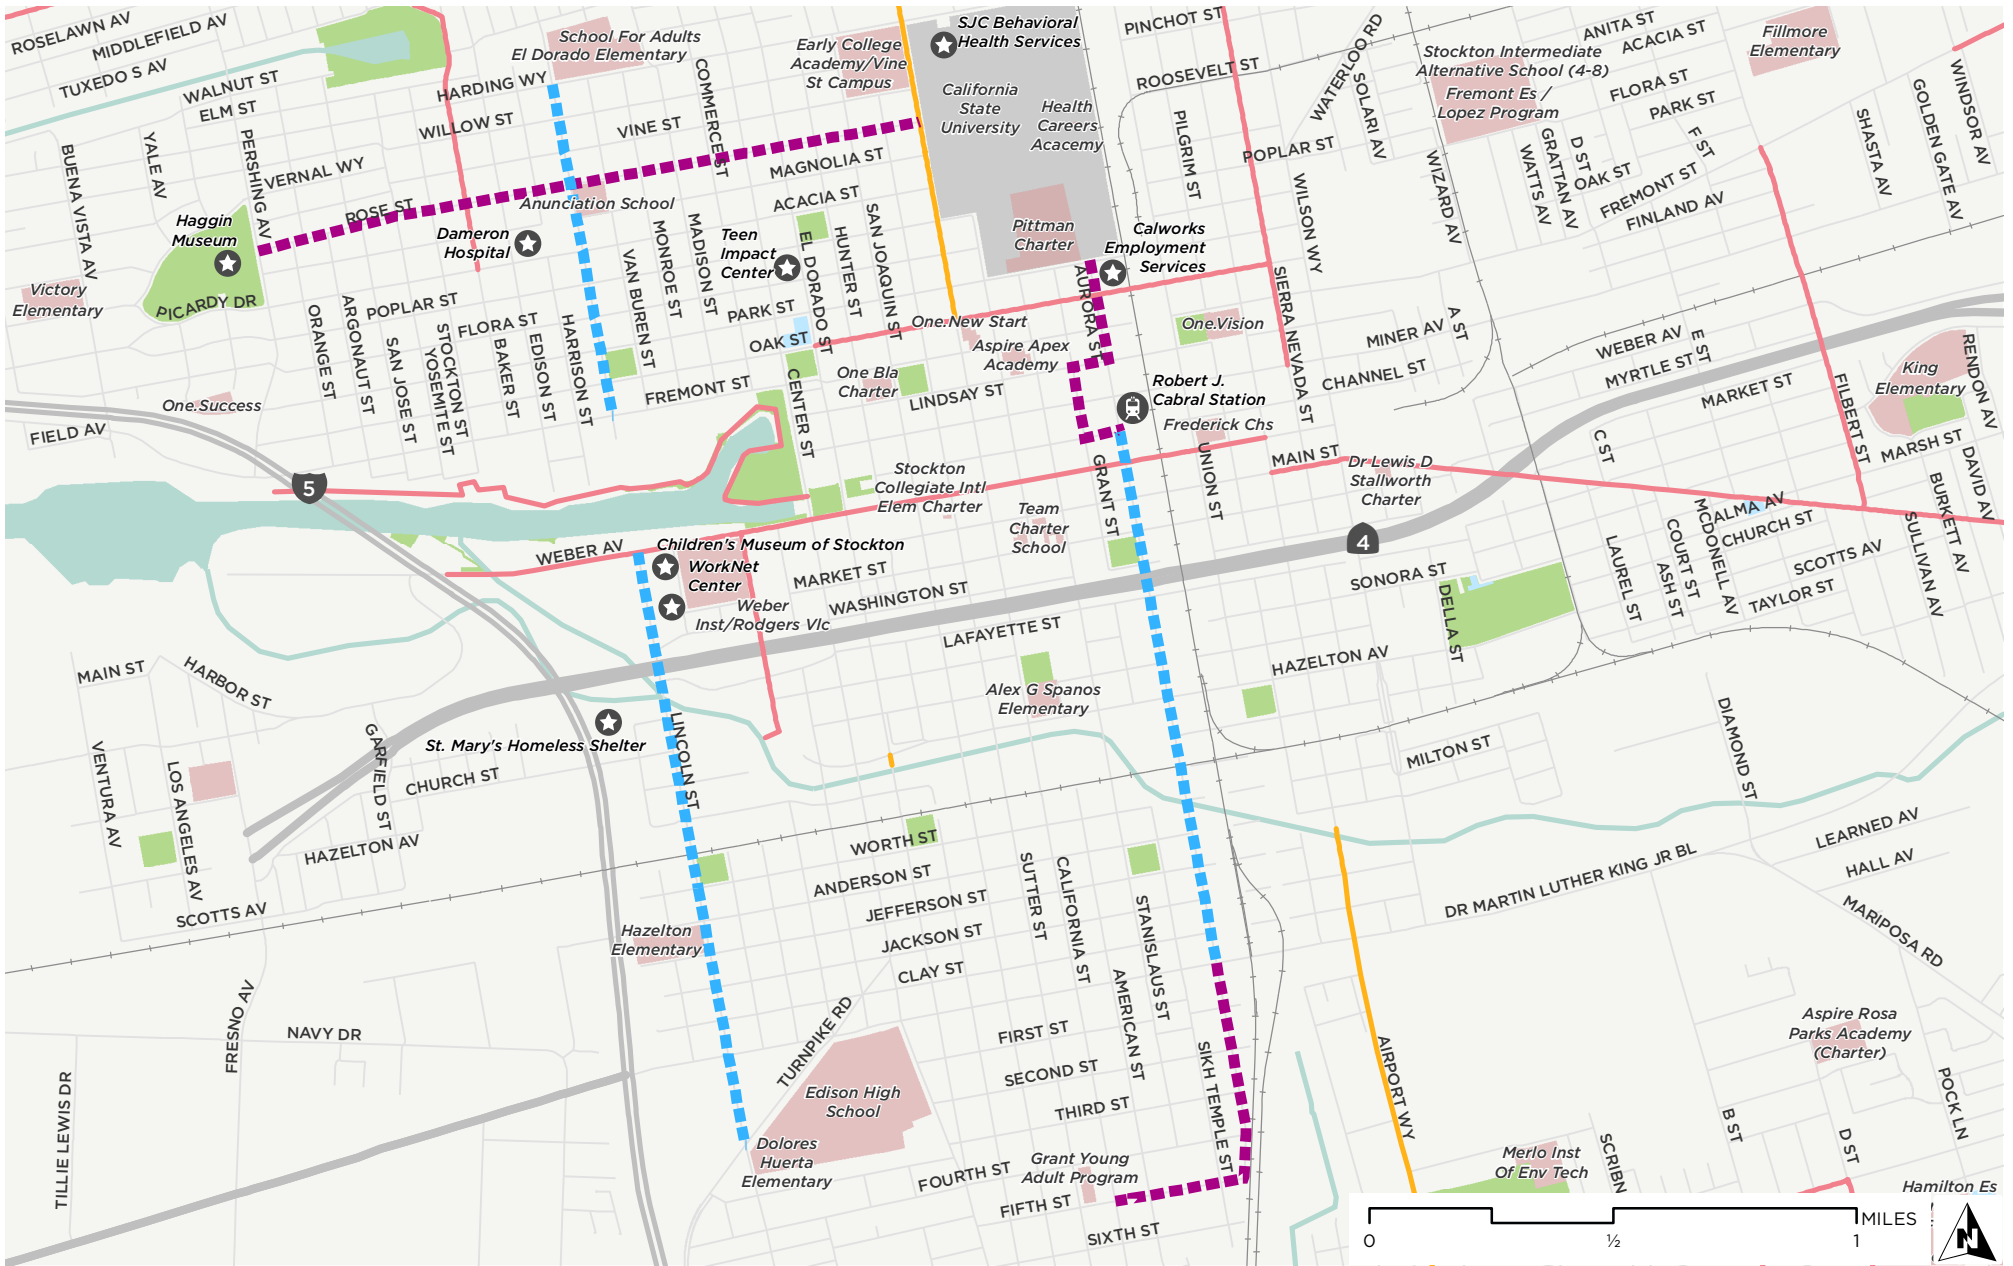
ROSELAWN AV
MIDDLEFIELD AV
TUXEDO S AV
WALNUT ST
ELM ST
HARDING WY
WILLOW ST
School For Adults
El Dorado Elementary
COMMERCE ST
VINE ST
Early College Academy/Vine St Campus
SJC Behavioral Health Services
California State University
Health Careers Acacemy
PINCHOT ST
ROOSEVELT ST
WATERLOO RD
SOLARI AV
ANITA ST
ACACIA ST
Fillmore Elementary
Stockton Intermediate Alternative School (4-8)
Fremont Es / Lopez Program
FLORA ST
PARK ST
POPLAR ST
PILGRIM ST
WILSON WY
WIZARD AV
GRATTAN AV
WATTS AV
D ST
OAK ST
F ST
FREMONT ST
FINLAND AV
SHASTA AV
GOLDEN GATE AV
WINDSOR AV
BUENA VISTA AV
YALE AV
PERSHING AV
VERNAL WY
ROSE ST
MAGNOLIA ST
Anunciation School
ACACIA ST
Haggin Museum
Dameron Hospital
Teen Impact Center
MADISON ST
MONROE ST
VAN BUREN ST
EL DORADO ST
HUNTER ST
SAN JOAQUIN ST
Pittman Charter
Calworks Employment Services
AURORA ST
SIERRA NEVADA ST
Victory Elementary
PICARDY DR
ORANGE ST
ARGONAUT ST
POPLAR ST
SAN JOSE ST
STOCKTON ST
YOSEMITE ST
FLORA ST
BAKER ST
EDISON ST
HARRISON ST
PARK ST
OAK ST
One.New Start
Aspire Apex Academy
One.Vision
MINER AV
A ST
WEBER AV
E ST
MYRTLE ST
RENDON AV
King Elementary
One.Success
FIELD AV
FREMONT ST
CENTER ST
One Bla Charter
LINDSAY ST
Robert J. Cabral Station
Frederick Chs
CHANNEL ST
MARKET ST
C ST
FILBERT ST
MARSH ST
DAVID AV
5
Stockton Collegiate Intl Elem Charter
GRANT ST
UNION ST
MAIN ST
Dr Lewis D Stallworth Charter
Team Charter School
ALMA AV
CHURCH ST
MCDONELL AV
COURT ST
ASH ST
LAUREL ST
BURKETT AV
SULLIVAN AV
SCOTTS AV
TAYLOR ST
4
WEBER AV
Children's Museum of Stockton
WorkNet Center
MARKET ST
Weber Inst/Rodgers Vlc
WASHINGTON ST
SONORA ST
DELLA ST
LAFAYETTE ST
HAZELTON AV
MAIN ST
HARBOR ST
Alex G Spanos Elementary
GARFIELD ST
St. Mary's Homeless Shelter
LINCOLN ST
MILTON ST
DIAMOND ST
VENTURA AV
LOS ANGELES AV
CHURCH ST
HAZELTON AV
WORTH ST
ANDERSON ST
SUTTER ST
CALIFORNIA ST
STANISLAUS ST
LEARNED AV
HALL AV
DR MARTIN LUTHER KING JR BL
MARIPOSA RD
SCOTTS AV
JEFFERSON ST
JACKSON ST
CLAY ST
Hazelton Elementary
AMERICAN ST
FRESNO AV
NAVY DR
TURNPIKE RD
FIRST ST
SECOND ST
THIRD ST
SIKH TEMPLE ST
AIRPORT WY
Aspire Rosa Parks Academy (Charter)
Edison High School
TILLIE LEWIS DR
Dolores Huerta Elementary
FOURTH ST
Grant Young Adult Program
FIFTH ST
SIXTH ST
B ST
D ST
POCK LN
Merlo Inst Of Env Tech
SCRIBN
Hamilton Es
0
½
1
MILES
N